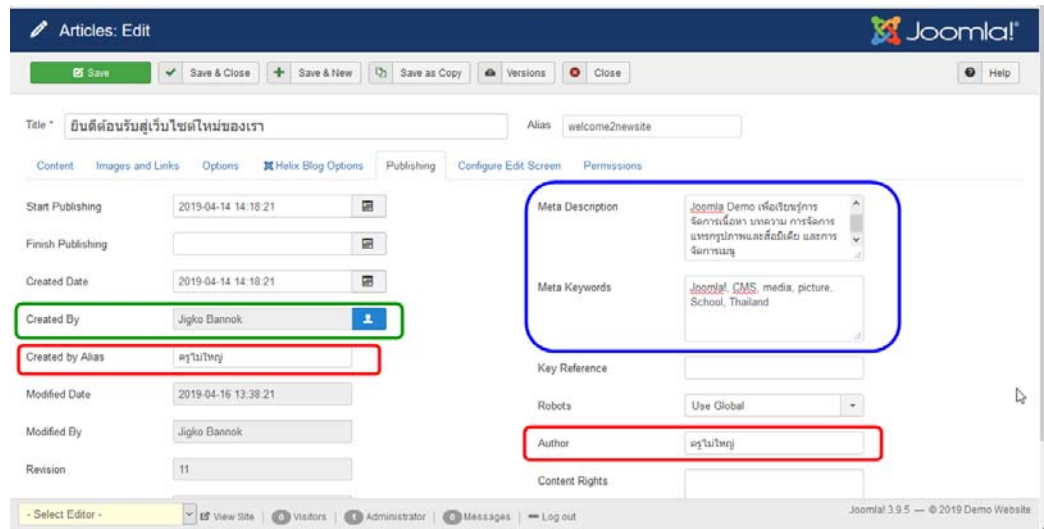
Articles: Edit

Joomla!

Save | Save & Close | Save & New | Save as Copy | Versions | Close | Help

Title * ยินดีต้อนรับสู่เว็บไซต์ใหม่ของเรา

Alias welcome2newsite

Content | Images and Links | Options | Helix Blog Options | Publishing | Configure Edit Screen | Permissions

Start Publishing 2019-04-14 14:18:21

Finish Publishing

Created Date 2019-04-14 14:18:21

Created By Jigko Bannok

Created by Alias ครูไม่ใหญ่

Modified Date 2019-04-16 13:38:21

Modified By Jigko Bannok

Revision 11

Meta Description Joomla Demo เพื่อเรียนรู้การจัดการเนื้อหา บทความ การจัดการแทรกรูปภาพและสื่อมีเดีย และการจัดการเมนู

Meta Keywords Joomla!, CMS, media, picture, School, Thailand

Key Reference

Robots Use Global

Author ครูไม่ใหญ่

Content Rights

- Select Editor - | View Site | 0 Visitors | 1 Administrator | 0 Messages | Log out

Joomla! 3.9.5 — © 2019 Demo Website